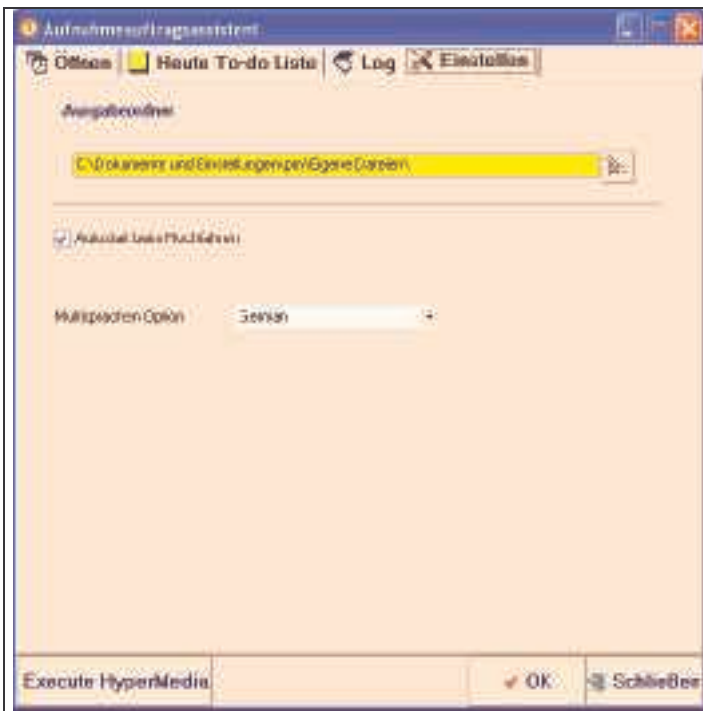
Aufnahmeauftragsassistent

Offen | Heute To-do Liste | Log | Einstellen

Ausgabeordner

C:\Dokumente und Einstellungen\pm\Eigene Dateien\

Automatisches Hochfahren

Multisprachen Option German

Execute HyperMedia OK Schließen